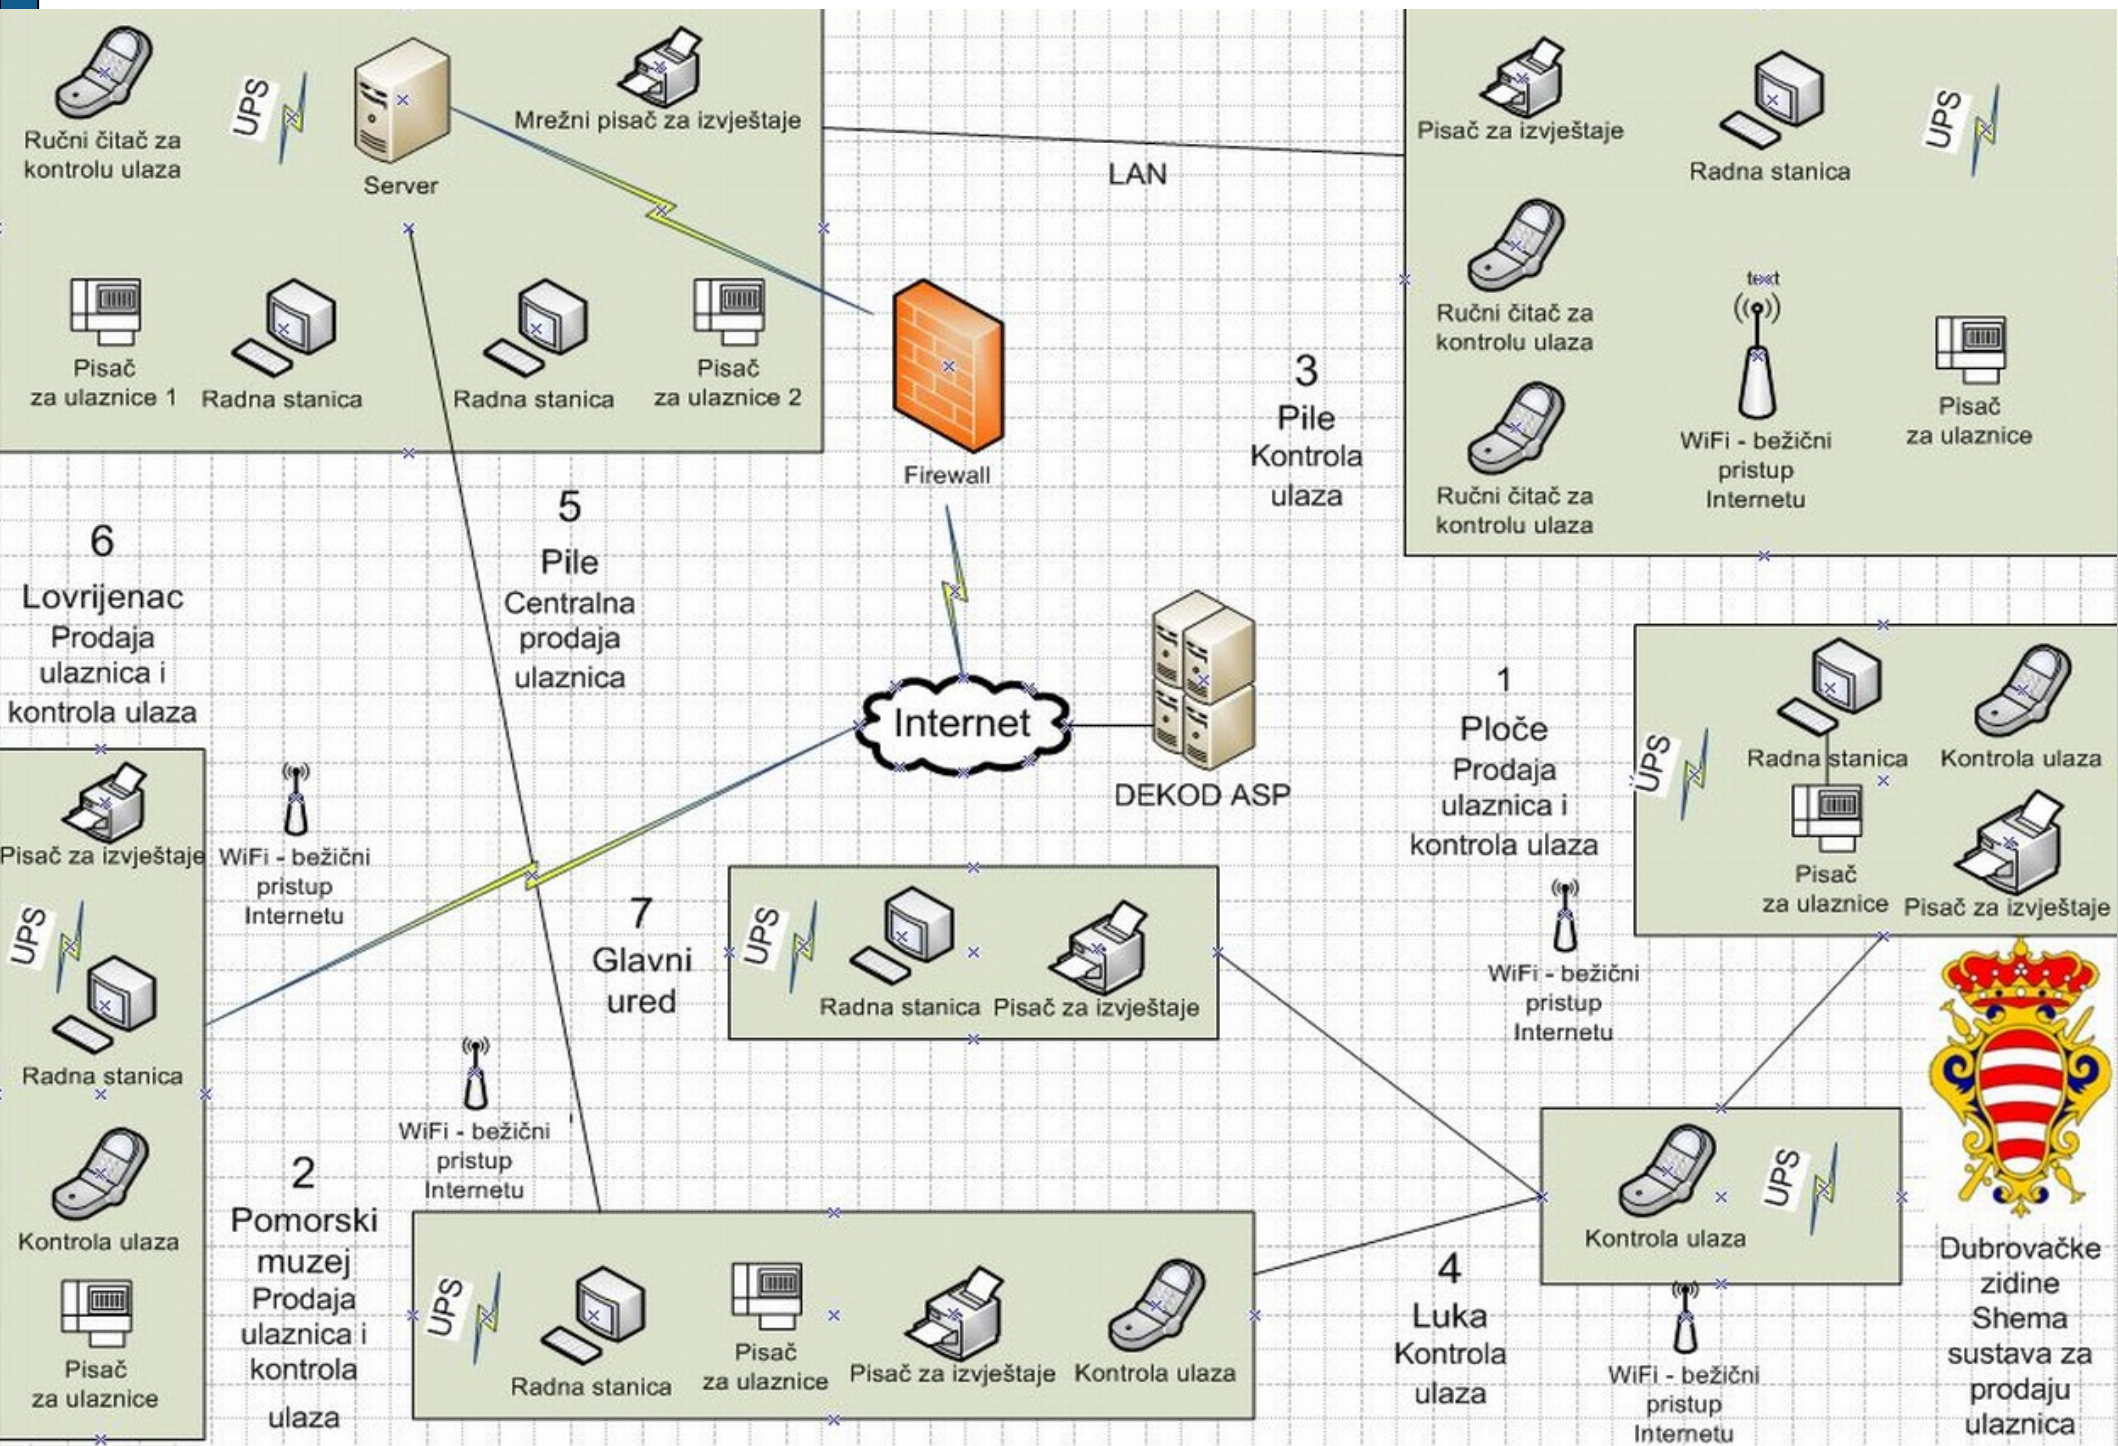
Ručni čitač za kontrolu ulaza

UPS

Server

Mrežni pisač za izvještaje

Pisač za ulaznice 1

Radna stanica

Radna stanica

Pisač za ulaznice 2

LAN

Pisač za izvještaje

Radna stanica

UPS

Ručni čitač za kontrolu ulaza

text

WiFi - bežični pristup Internetu

Pisač za ulaznice

Ručni čitač za kontrolu ulaza

3
Pile
Kontrola ulaza

Firewall

5
Pile
Centralna prodaja ulaznica

6
Lovrijenac
Prodaja ulaznica i kontrola ulaza

Internet

DEKOD ASP

1
Ploče
Prodaja ulaznica i kontrola ulaza

UPS

Radna stanica

Kontrola ulaza

Pisač za ulaznice

Pisač za izvještaje

Pisač za izvještaje

WiFi - bežični pristup Internetu

UPS

Radna stanica

7
Glavni ured

UPS

Radna stanica

Pisač za izvještaje

WiFi - bežični pristup Internetu

Kontrola ulaza

Pisač za ulaznice

WiFi - bežični pristup Internetu

2
Pomorski muzej
Prodaja ulaznica i kontrola ulaza

UPS

Radna stanica

Pisač za ulaznice

Pisač za izvještaje

Kontrola ulaza

Kontrola ulaza

UPS

4
Luka
Kontrola ulaza

WiFi - bežični pristup Internetu

Dubrovačke zidine
Shema sustava za prodaju ulaznica